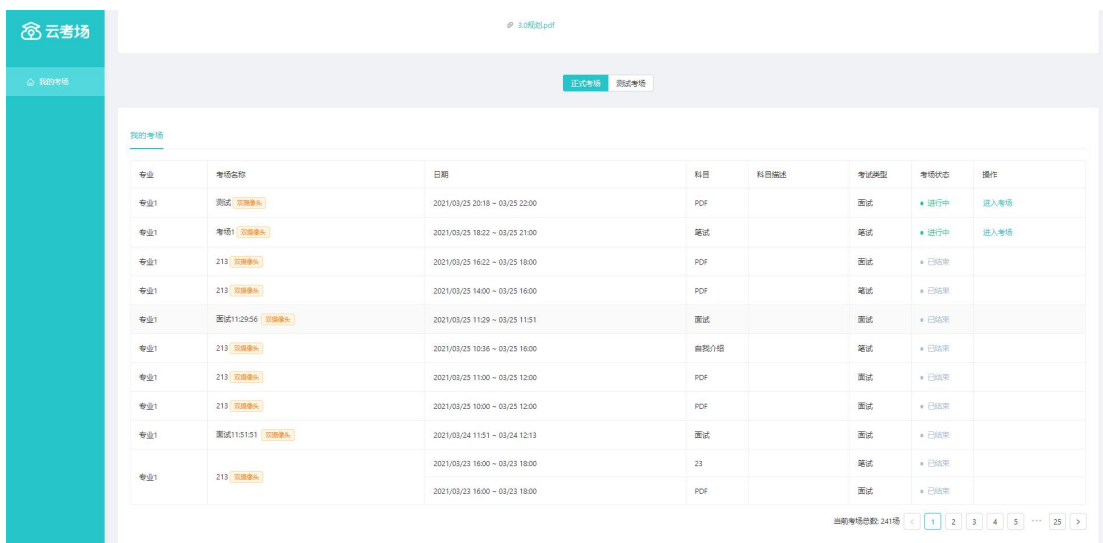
云考场

我的考场

3.0规划.pdf

正式考场 测试考场

我的考场

| 专业 | 考场名称 | 日期 | 科目 | 科目描述 | 考试类型 | 考场状态 | 操作 |
|---|---|---|---|---|---|---|---|
| 专业1 | 测试 双摄像头 | 2021/03/25 20:18 ~ 03/25 22:00 | PDF | | 面试 | 进行中 | 进入考场 |
| 专业1 | 考场1 双摄像头 | 2021/03/25 18:22 ~ 03/25 21:00 | 笔试 | | 笔试 | 进行中 | 进入考场 |
| 专业1 | 213 双摄像头 | 2021/03/25 16:22 ~ 03/25 18:00 | PDF | | 面试 | 已结束 | |
| 专业1 | 213 双摄像头 | 2021/03/25 14:00 ~ 03/25 16:00 | PDF | | 笔试 | 已结束 | |
| 专业1 | 面试11:29:56 双摄像头 | 2021/03/25 11:29 ~ 03/25 11:51 | 面试 | | 面试 | 已结束 | |
| 专业1 | 213 双摄像头 | 2021/03/25 10:36 ~ 03/25 16:00 | 自我介绍 | | 笔试 | 已结束 | |
| 专业1 | 213 双摄像头 | 2021/03/25 11:00 ~ 03/25 12:00 | PDF | | 面试 | 已结束 | |
| 专业1 | 213 双摄像头 | 2021/03/25 10:00 ~ 03/25 12:00 | PDF | | 笔试 | 已结束 | |
| 专业1 | 面试11:51:51 双摄像头 | 2021/03/24 11:51 ~ 03/24 12:13 | 面试 | | 面试 | 已结束 | |
| 专业1 | 213 双摄像头 | 2021/03/23 16:00 ~ 03/23 18:00 | 23 | | 笔试 | 已结束 | |
| | | 2021/03/23 16:00 ~ 03/23 18:00 | PDF | | 面试 | 已结束 | |

当前考场总数: 241场 < 1 2 3 4 5 ··· 25 >